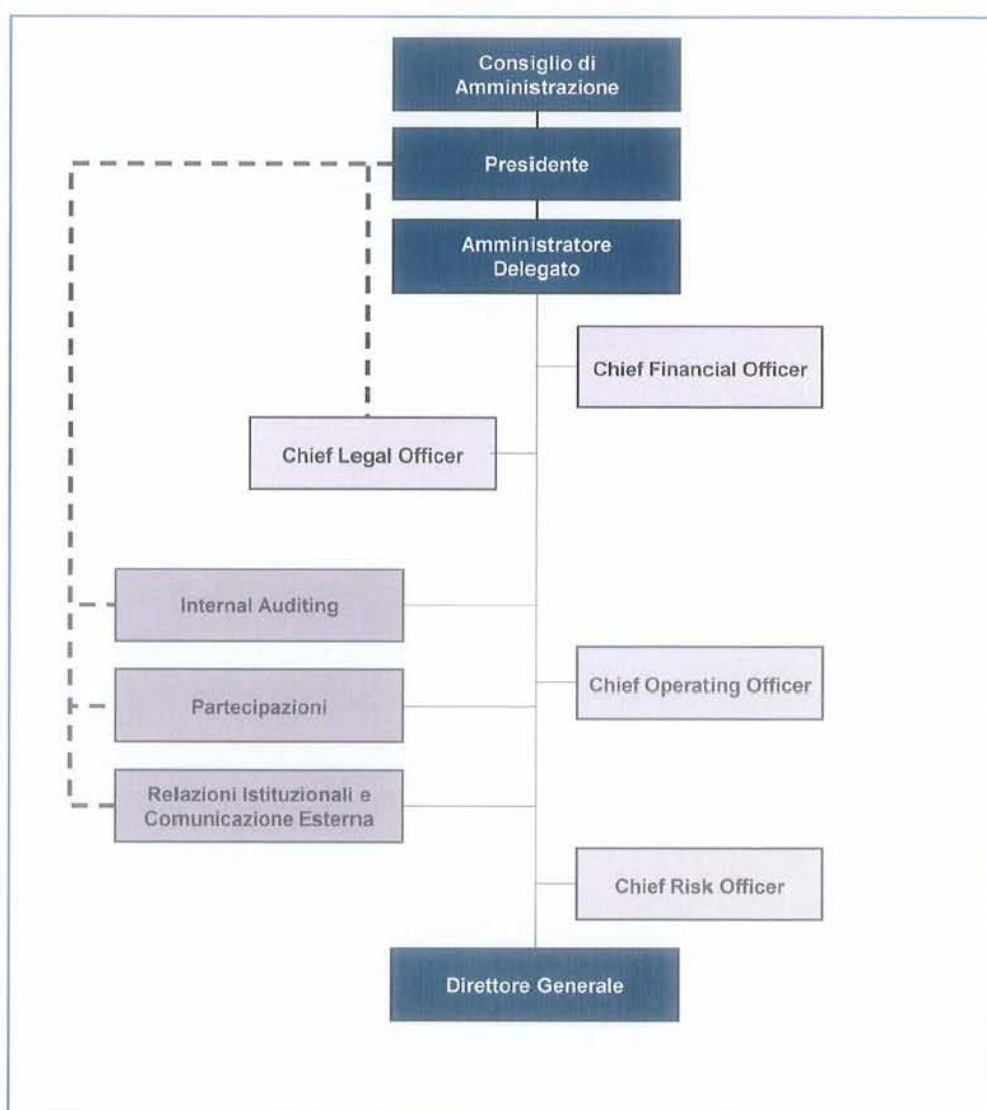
Consiglio di Amministrazione

Presidente

Amministratore Delegato

Chief Financial Officer

Chief Legal Officer

Internal Auditing

Chief Operating Officer

Partecipazioni

Relazioni Istituzionali e Comunicazione Esterna

Chief Risk Officer

Direttore Generale